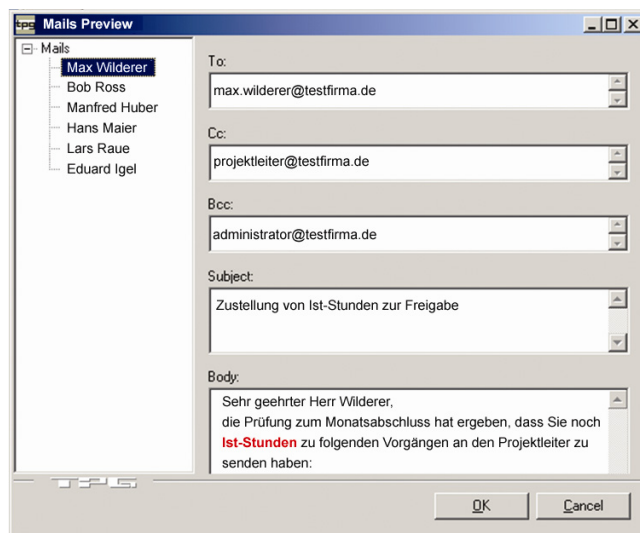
tps Mails Preview

Mails
Max Wilderer
Bob Ross
Manfred Huber
Hans Maier
Lars Raue
Eduard Igel

To:
max.wilderer@testfirma.de

Cc:
projektleiter@testfirma.de

Bcc:
administrator@testfirma.de

Subject:
Zustellung von Ist-Stunden zur Freigabe

Body:
Sehr geehrter Herr Wilderer,
die Prüfung zum Monatsabschluss hat ergeben, dass Sie noch **Ist-Stunden** zu folgenden Vorgängen an den Projektleiter zu senden haben:

TPS

OK
Cancel